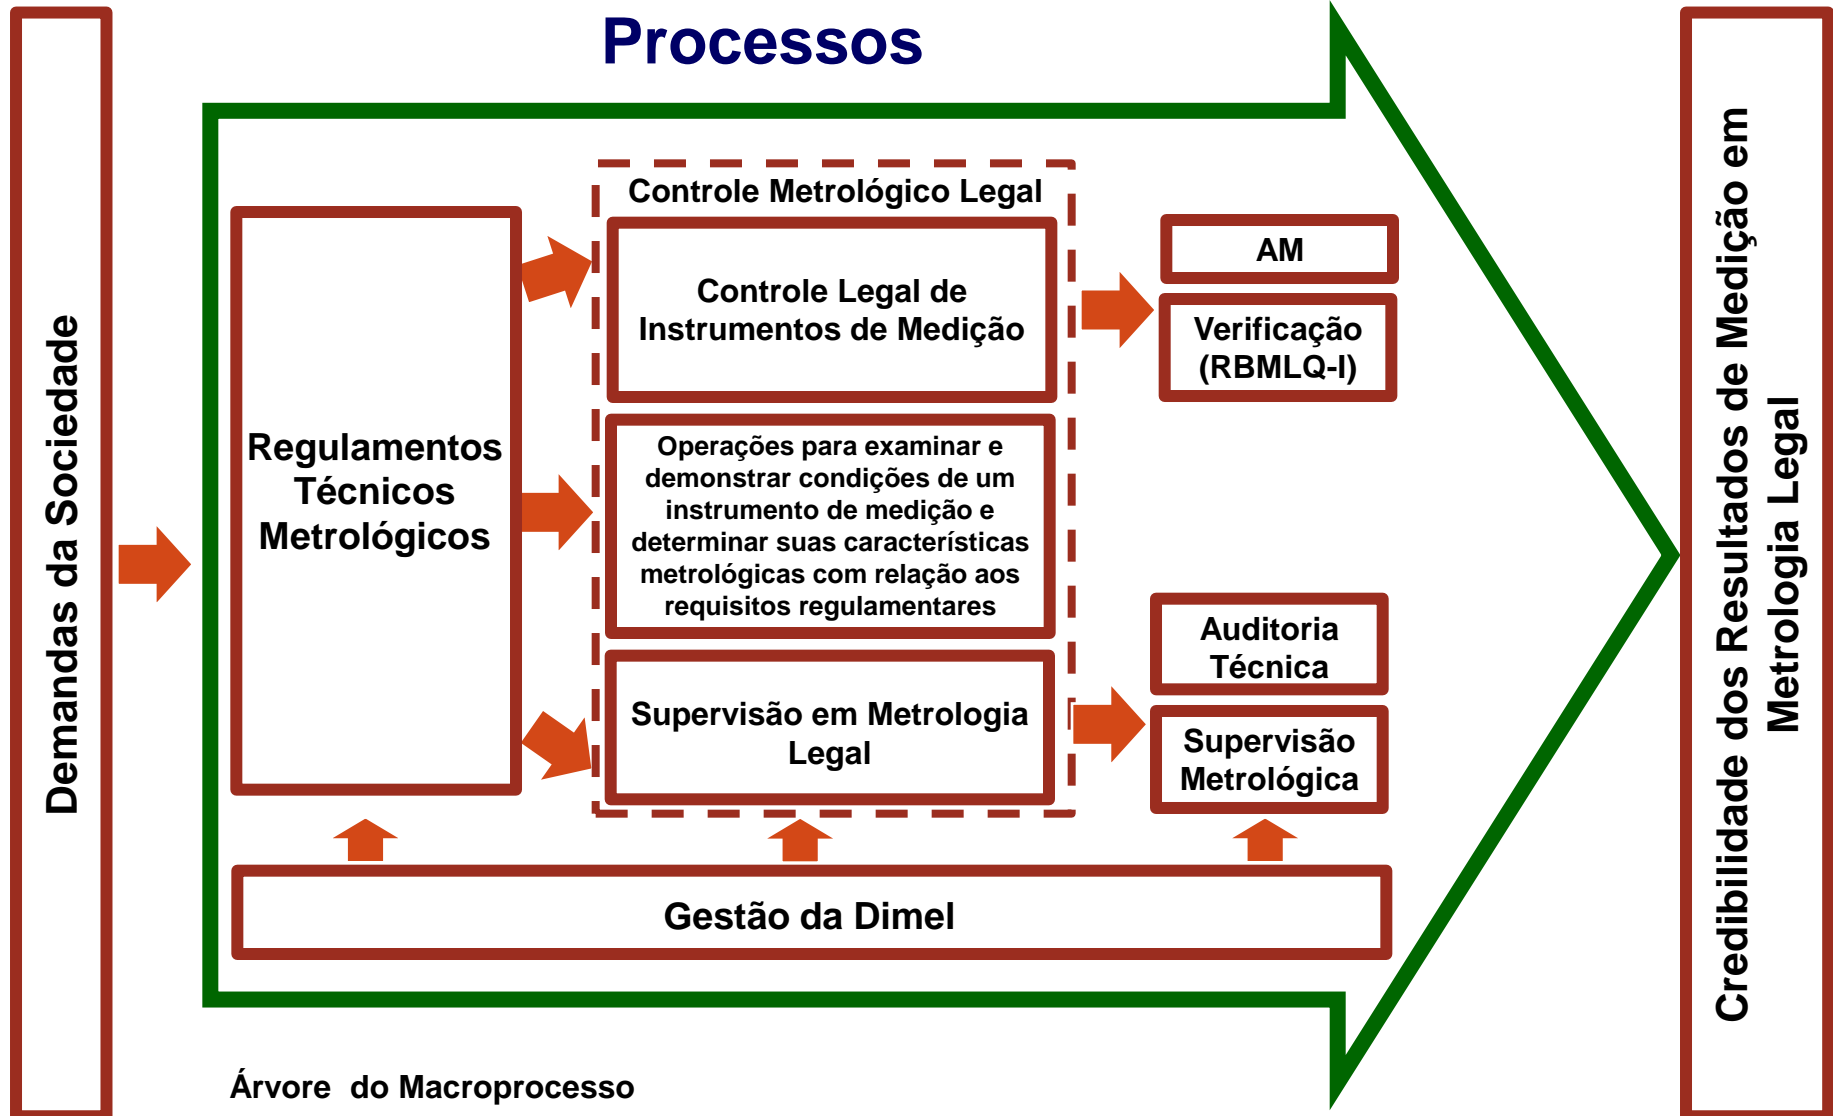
Demandas da Sociedade

Processos

Regulamentos Técnicos Metrológicos

Controle Metrológico Legal

Controle Legal de Instrumentos de Medição

Operações para examinar e demonstrar condições de um instrumento de medição e determinar suas características metrológicas com relação aos requisitos regulamentares

Supervisão em Metrologia Legal

AM

Verificação (RBMLQ-I)

Auditoria Técnica

Supervisão Metrológica

Gestão da Dimel

Árvore do Macroprocesso

Credibilidade dos Resultados de Medição em Metrologia Legal